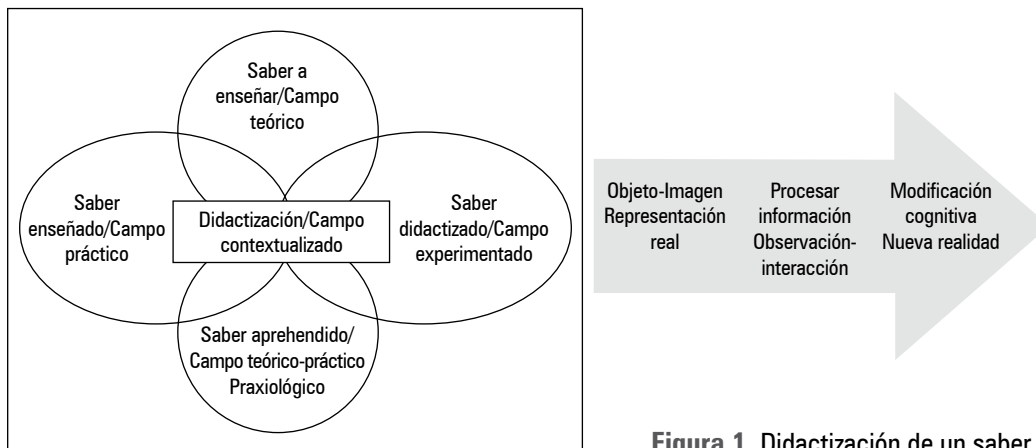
Saber a enseñar/Campo teórico

Saber enseñado/Campo práctico

Didactización/Campo contextualizado

Saber didactizado/Campo experimentado

Saber aprehendido/ Campo teórico-práctico Praxiológico

Objeto-Imagen Representación real

Procesar información Observación-interacción

Modificación cognitiva Nueva realidad

Figura 1. Didactización de un saber